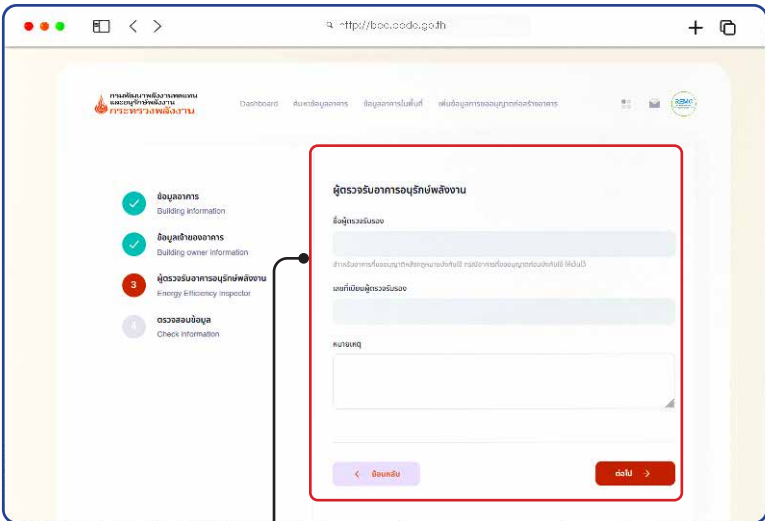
http://bec.dede.go.th

กรมพัฒนาพลังงานทดแทนและอนุรักษ์พลังงาน
กระทรวงพลังงาน

Dashboard ค้นหาข้อมูลอาคาร ข้อมูลอาคารในพื้นที่ เพิ่มข้อมูลการขออนุญาตก่อสร้างอาคาร

ข้อมูลอาคาร
Building information

ข้อมูลเจ้าของอาคาร
Building owner information

3 ผู้ตรวจรับอาคารอนุรักษ์พลังงาน
Energy Efficiency Inspector

4 ตรวจสอบข้อมูล
Check information

ผู้ตรวจรับอาคารอนุรักษ์พลังงาน

ชื่อผู้ตรวจรับรอง

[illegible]

เลขทะเบียนผู้ตรวจรับรอง

หมายเหตุ

< ย้อนกลับ

ต่อไป >